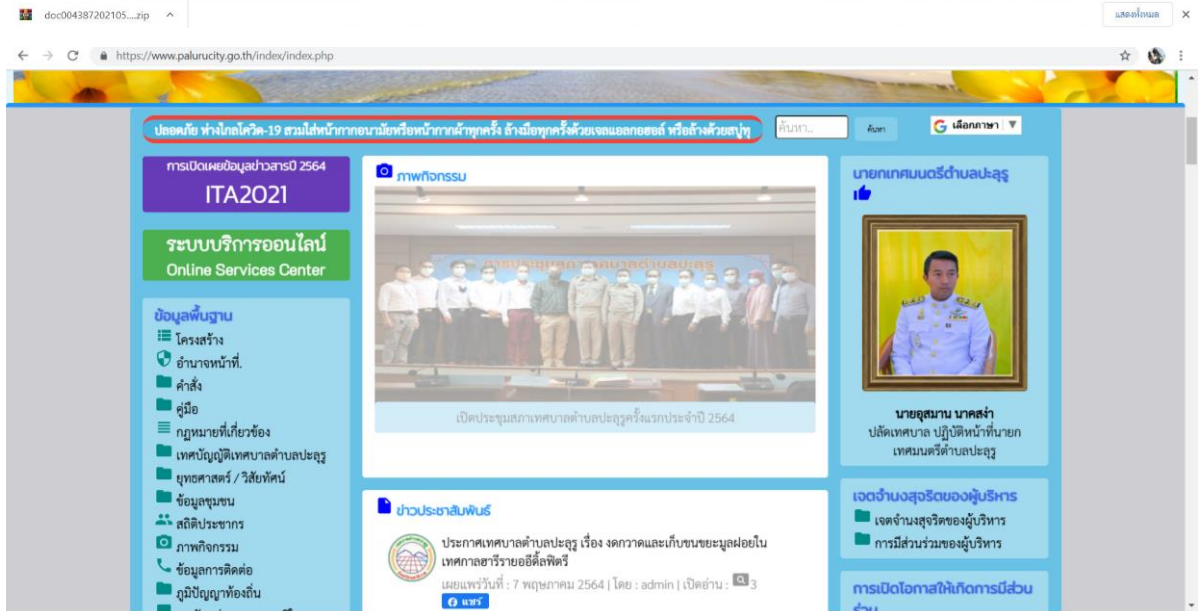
doc004387202105....zip ^

แสดงทั้งหมด ×

https://www.palurucity.go.th/index/index.php

ปลอดภัย ห่างไกลโควิด-19 สวมใส่หน้ากากอนามัยหรือหน้ากากผ้าทุกครั้ง ล้างมือทุกครั้งด้วยเจลแอลกอฮอล์ หรือล้างด้วยสบู่ทุ

ค้นหา...

ค้นหา

เลือกภาษา ▼

การเปิดเผยข้อมูลข่าวสารปี 2564
ITA2021

ระบบบริการออนไลน์
Online Services Center

ข้อมูลพื้นฐาน
โครงสร้าง
อำนาจหน้าที่.
คำสั่ง
คู่มือ
กฎหมายที่เกี่ยวข้อง
เทศบัญญัติเทศบาลตำบลปะลุรู
ยุทธศาสตร์ / วิสัยทัศน์
ข้อมูลชุมชน
สถิติประชากร
ภาพกิจกรรม
ข้อมูลการติดต่อ
ภูมิปัญญาท้องถิ่น

ภาพกิจกรรม

เปิดประชุมสภาเทศบาลตำบลปะลุรูครั้งแรกประจำปี 2564

ข่าวประชาสัมพันธ์

ประกาศเทศบาลตำบลปะลุรู เรื่อง งดกวาดและเก็บขนขยะมูลฝอยใน เทศกาลฮารีรายออีดิ้ลฟิตรี
เผยแพร่วันที่ : 7 พฤษภาคม 2564 | โดย : admin | เปิดอ่าน : 3
แชร์

นายกเทศมนตรีตำบลปะลุรู

นายอุสมาน นาคสง่า
ปลัดเทศบาล ปฏิบัติหน้าที่นายกเทศมนตรีตำบลปะลุรู

เจตจำนงสุจริตของผู้บริหาร
เจตจำนงสุจริตของผู้บริหาร
การมีส่วนร่วมของผู้บริหาร

การเปิดโอกาสให้เกิดการมีส่วนร่วม